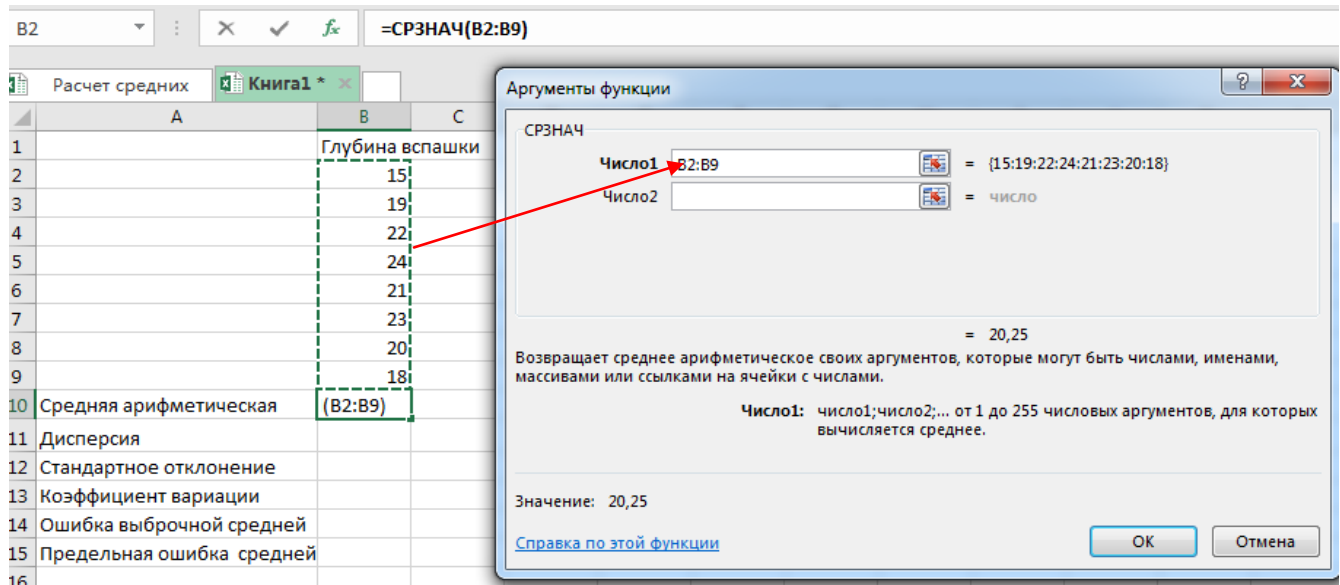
B2 $f_x$ =СРЗНАЧ(B2:B9)

Расчет средних Книга1 *

| | A | B | C |
|---|---|---|---|
| 1 | | Глубина вспашки | |
| 2 | | 15 | |
| 3 | | 19 | |
| 4 | | 22 | |
| 5 | | 24 | |
| 6 | | 21 | |
| 7 | | 23 | |
| 8 | | 20 | |
| 9 | | 18 | |
| 10 | Средняя арифметическая | (B2:B9) | |
| 11 | Дисперсия | | |
| 12 | Стандартное отклонение | | |
| 13 | Коэффициент вариации | | |
| 14 | Ошибка выброчной средней | | |
| 15 | Предельная ошибка средней | | |
| 16 | | | |

Аргументы функции ? X

СРЗНАЧ

Число1 B2:B9 = {15:19:22:24:21:23:20:18}

Число2 = число

= 20,25

Возвращает среднее арифметическое своих аргументов, которые могут быть числами, именами, массивами или ссылками на ячейки с числами.

Число1: число1;число2;... от 1 до 255 числовых аргументов, для которых вычисляется среднее.

Значение: 20,25

Справка по этой функции

OK Отмена